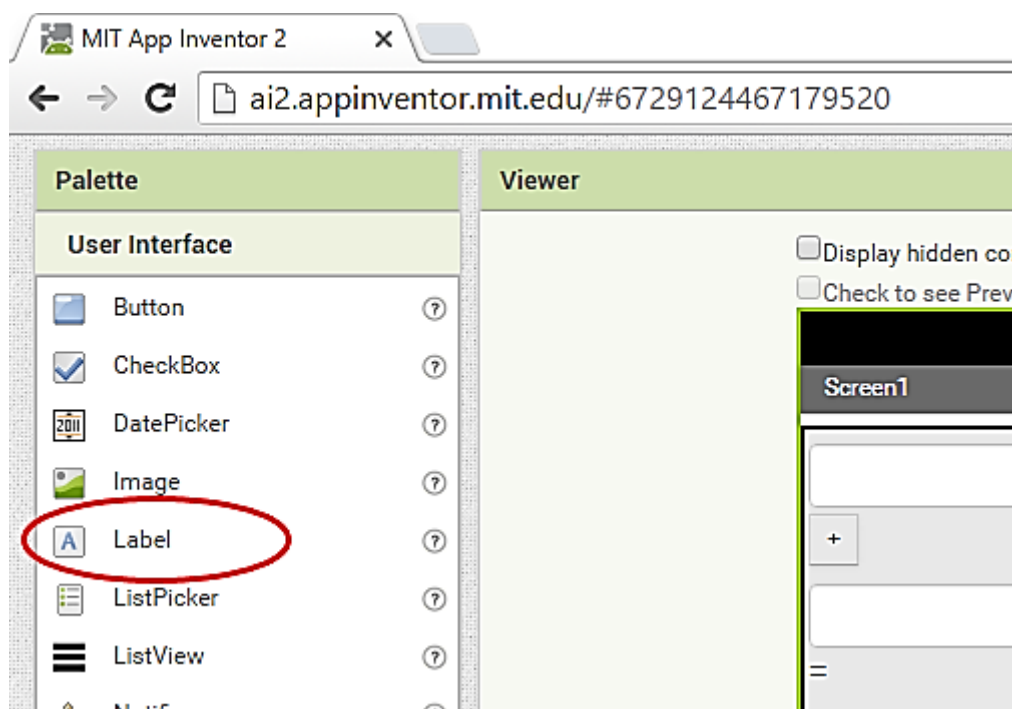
MIT App Inventor 2 ×

ai2.appinventor.mit.edu/#6729124467179520

Palette

User Interface

Button ?

CheckBox ?

2011 DatePicker ?

Image ?

A Label ?

ListPicker ?

ListView ?

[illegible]

Viewer

Display hidden co

Check to see Prev

Screen1

+

=